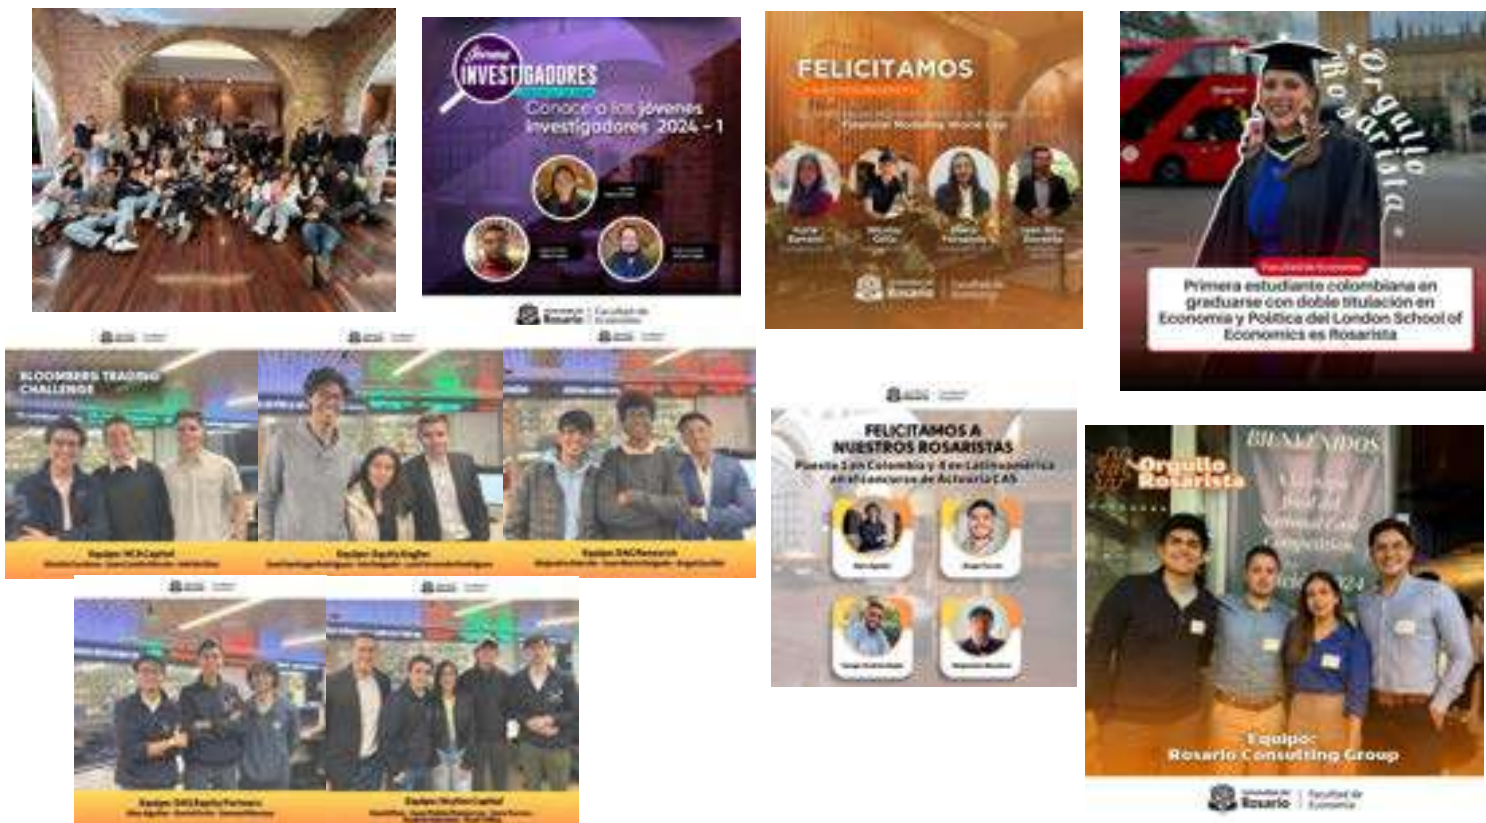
Jóvenes INVESTIGADORES

Conoce a los jóvenes investigadores 2024 - 1

Universidad del Rosario | Facultad de Economía

FELICITAMOS

Financial Modeling World Cup

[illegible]

Universidad del Rosario | Facultad de Economía

Orgullo Rosarista

Facultad de Economía

Primera estudiante colombiana en graduarse con doble titulación en Economía y Política del London School of Economics es Rosarista

BLOOMBERG TRADING CHALLENGE

Equipo: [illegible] Capital

Equipo: Equity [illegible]

Equipo: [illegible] Research

FELICITAMOS A NUESTROS ROSARISTAS

Puesto 1 en Colombia y 4 en Latinoamérica en el concurso de Actuaría CAS

Equipo: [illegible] Equity Partners

Equipo: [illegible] Capital

#Orgullo Rosarista

BIENVENIDOS

Equipo: Rosario Consulting Group

Universidad del Rosario | Facultad de Economía